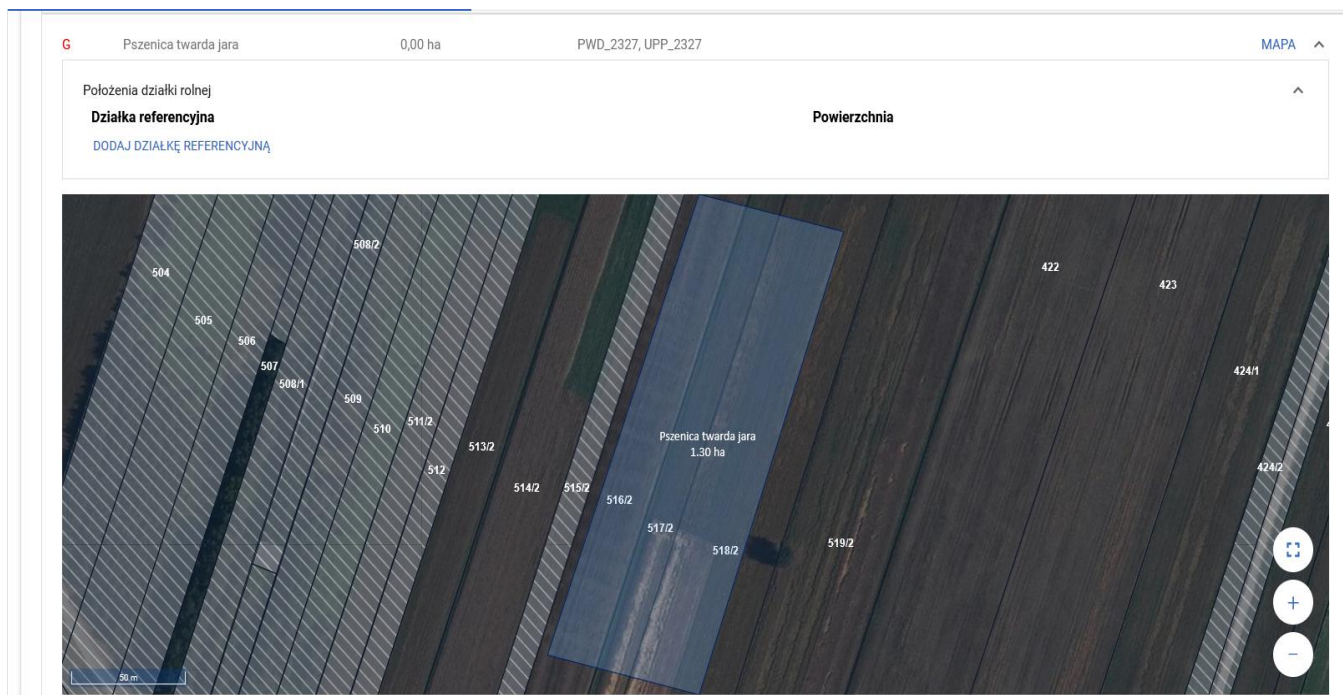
G Pszenica twarda jara 0,00 ha PWD_2327, UPP_2327 MAPA ^

Położenia działki rolnej ^

Działka referencyjna

Powierzchnia

DODAJ DZIAŁKĘ REFERENCYJNĄ

508/2
504
505
506
507
508/1
509
510
511/2
512
513/2
514/2
515/2
516/2
517/2
518/2
519/2
Pszenica twarda jara
1.30 ha
422
423
424/1
424/2
+
−
50 m